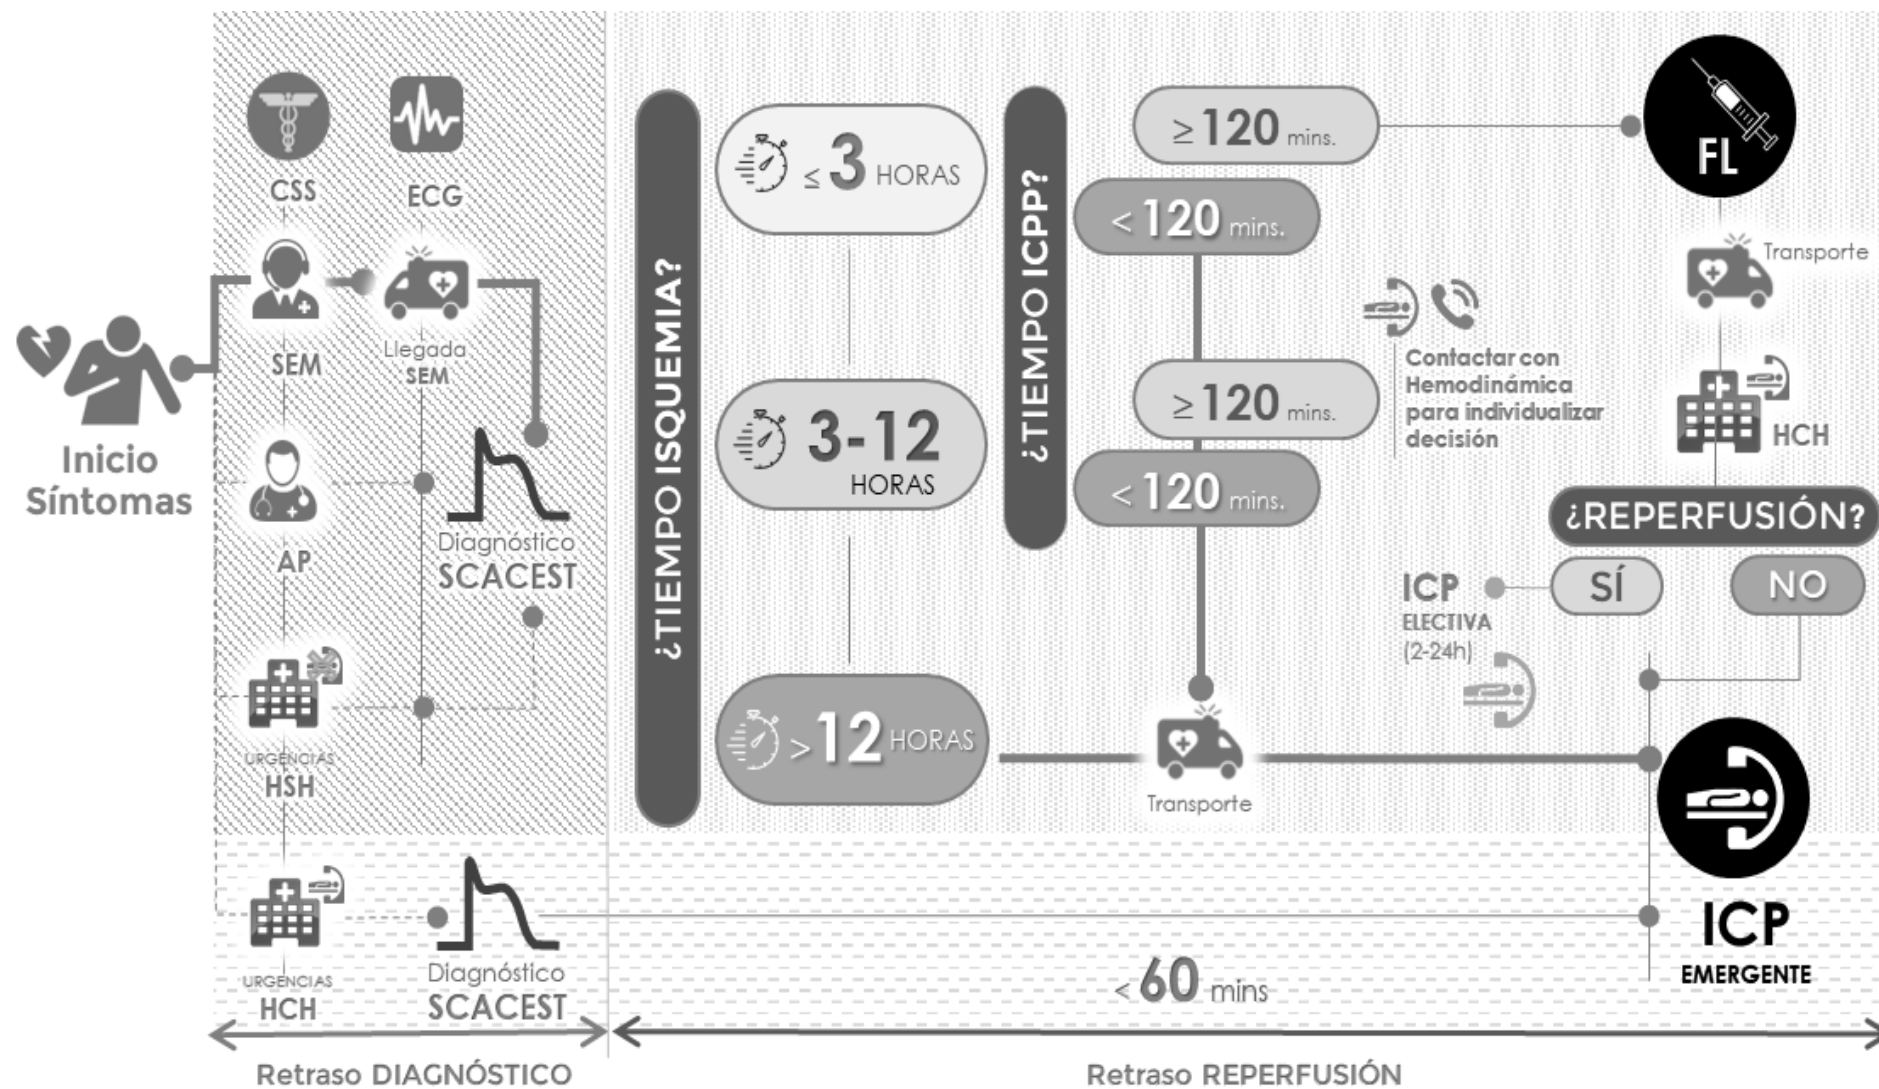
CSS

ECG

SEM

Llegada SEM

Inicio Síntomas

AP

Diagnóstico SCACEST

URGENCIAS HSH

URGENCIAS HCH

Diagnóstico SCACEST

¿TIEMPO ISQUEMIA?

$\leq$ 3 HORAS

3-12 HORAS

$>$12 HORAS

¿TIEMPO ICPP?

$\geq$120 mins.

$<$120 mins.

$\geq$120 mins.

$<$120 mins.

Transporte

Contactar con Hemodinámica para individualizar decisión

FL

Transporte

HCH

¿REPERFUSIÓN?

ICP ELECTIVA (2-24h)

SÍ

NO

ICP EMERGENTE

$<$60 mins

Retraso DIAGNÓSTICO

Retraso REPERFUSIÓN